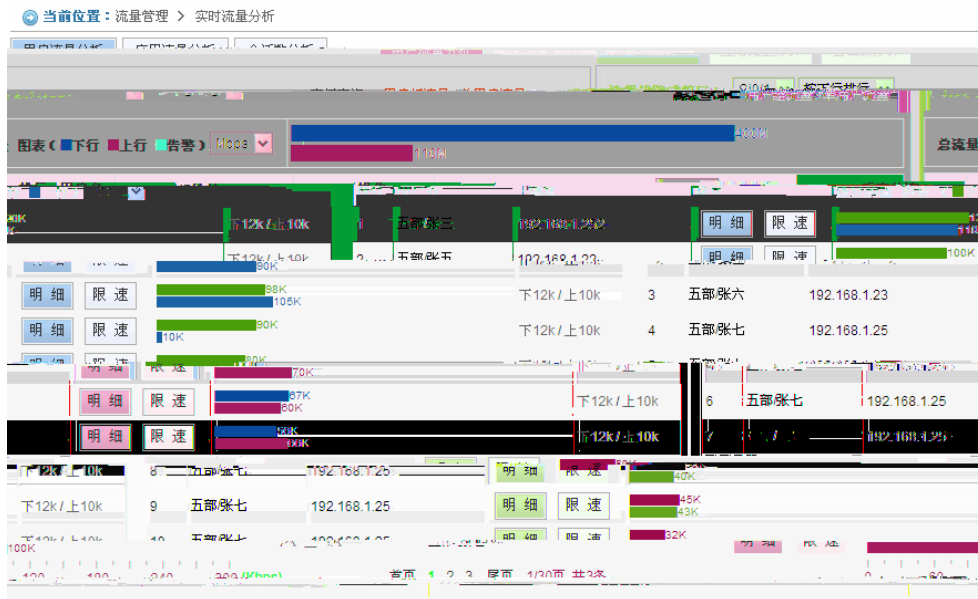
当前位置：流量管理 > 实时流量分析

图表（下行 上行 告警）

总流量

下12k / 上10k　1　五部/张三　192.168.1.22　明 细　限 速

下12k / 上10k　2　五部/张五　192.168.1.23　明 细　限 速　100K

明 细　限 速　90K

明 细　限 速　98K　105K　下12k / 上10k　3　五部/张六　192.168.1.23

明 细　限 速　90K　10K　下12k / 上10k　4　五部/张七　192.168.1.25

明 细　限 速　70K

明 细　限 速　67K　60K　下12k / 上10k　6　五部/张七　192.168.1.25

明 细　限 速　50K　90K　下12k / 上10k　7　192.168.1.25

下12k / 上10k　8　五部/张七　192.168.1.25　明 细　限 速　40K

下12k / 上10k　9　五部/张七　192.168.1.25　明 细　限 速　45K　43K

下12k / 上10k　10　五部/张七　192.168.1.25　明 细　限 速　32K

100K

(Kbps)　首页　1　2　3　尾页　1/30页　共3条